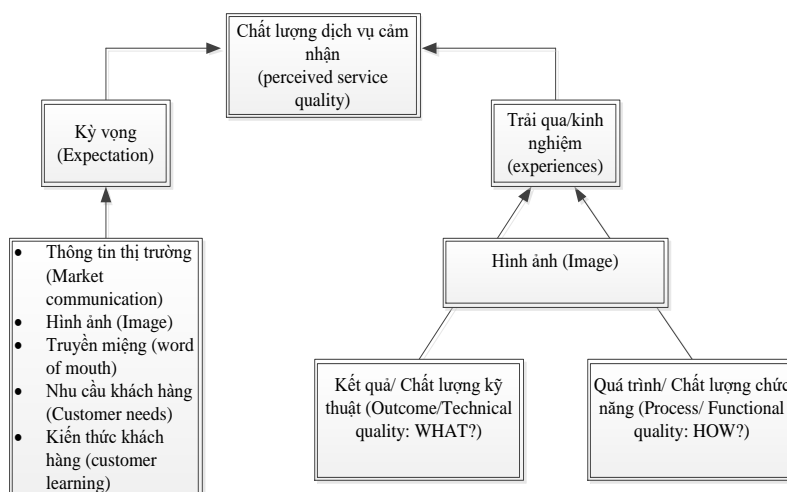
Chất lượng dịch vụ cảm nhận (perceived service quality)

Kỳ vọng (Expectation)

Trải qua/kinh nghiệm (experiences)

- Thông tin thị trường (Market communication)
- Hình ảnh (Image)
- Truyền miệng (word of mouth)
- Nhu cầu khách hàng (Customer needs)
- Kiến thức khách hàng (customer learning)

Hình ảnh (Image)

Kết quả/ Chất lượng kỹ thuật (Outcome/Technical quality: WHAT?)

Quá trình/ Chất lượng chức năng (Process/ Functional quality: HOW?)